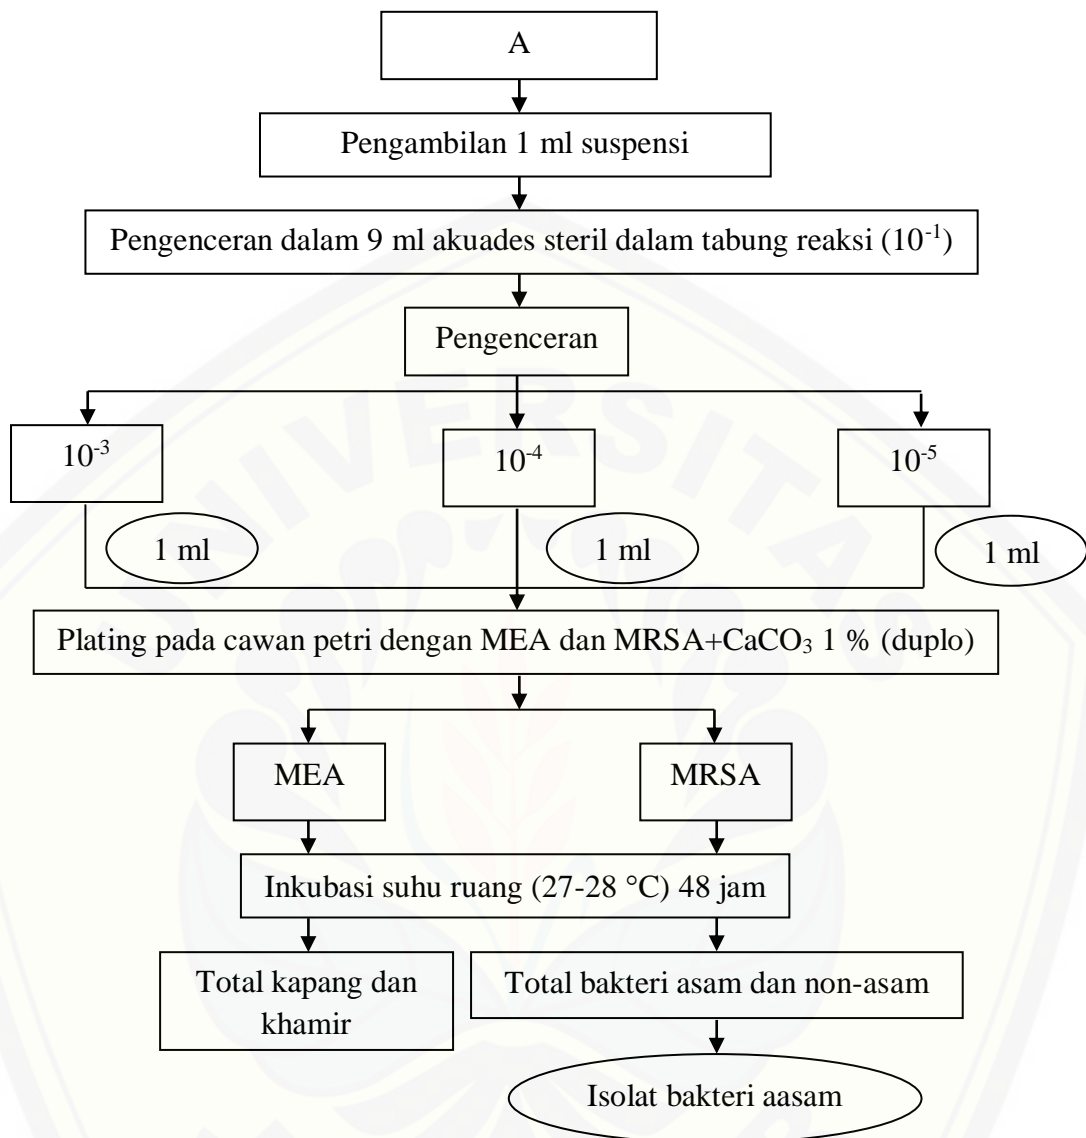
A

Pengambilan 1 ml suspensi

Pengenceran dalam 9 ml akuades steril dalam tabung reaksi ($10^{-1}$)

Pengenceran

$10^{-3}$

$10^{-4}$

$10^{-5}$

1 ml

1 ml

1 ml

Plating pada cawan petri dengan MEA dan MRSA+$CaCO_3$ 1 % (duplo)

MEA

MRSA

Inkubasi suhu ruang (27-28 °C) 48 jam

Total kapang dan khamir

Total bakteri asam dan non-asam

Isolat bakteri aasam